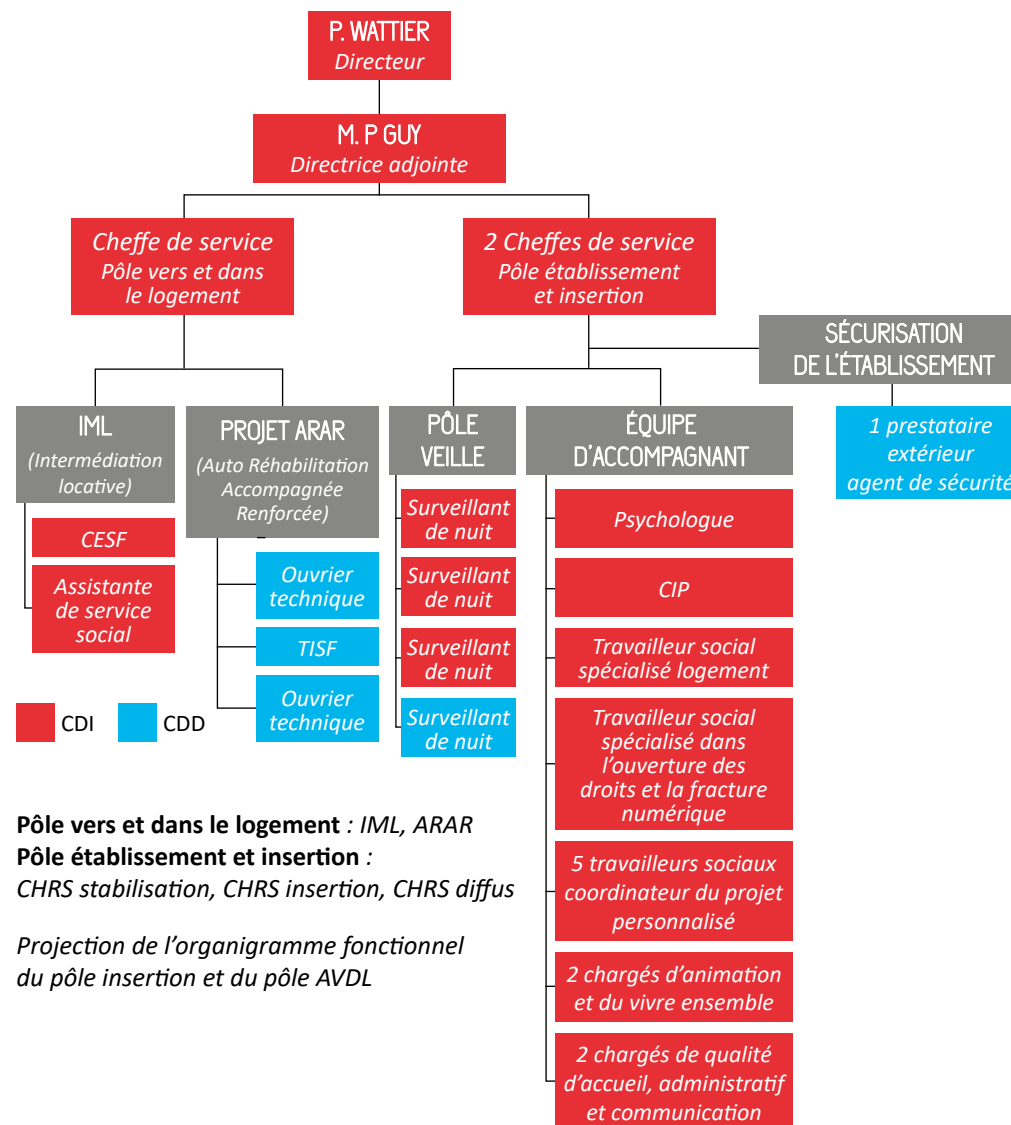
P. WATTIER
Directeur

M. P GUY
Directrice adjointe

Cheffe de service
Pôle vers et dans le logement

2 Cheffes de service
Pôle établissement et insertion

SÉCURISATION DE L'ÉTABLISSEMENT

1 prestataire extérieur agent de sécurité

IML
(Intermédiation locative)

CESF

Assistante de service social

PROJET ARAR
(Auto Réhabilitation Accompagnée Renforcée)

Ouvrier technique

TISF

Ouvrier technique

PÔLE VEILLE

Surveillant de nuit

Surveillant de nuit

Surveillant de nuit

Surveillant de nuit

ÉQUIPE D'ACCOMPAGNANT

Psychologue

CIP

Travailleur social spécialisé logement

Travailleur social spécialisé dans l'ouverture des droits et la fracture numérique

5 travailleurs sociaux coordinateur du projet personnalisé

2 chargés d'animation et du vivre ensemble

2 chargés de qualité d'accueil, administratif et communication

CDI CDD

**Pôle vers et dans le logement** : IML, ARAR
**Pôle établissement et insertion** :
CHRS stabilisation, CHRS insertion, CHRS diffus

Projection de l'organigramme fonctionnel du pôle insertion et du pôle AVDL